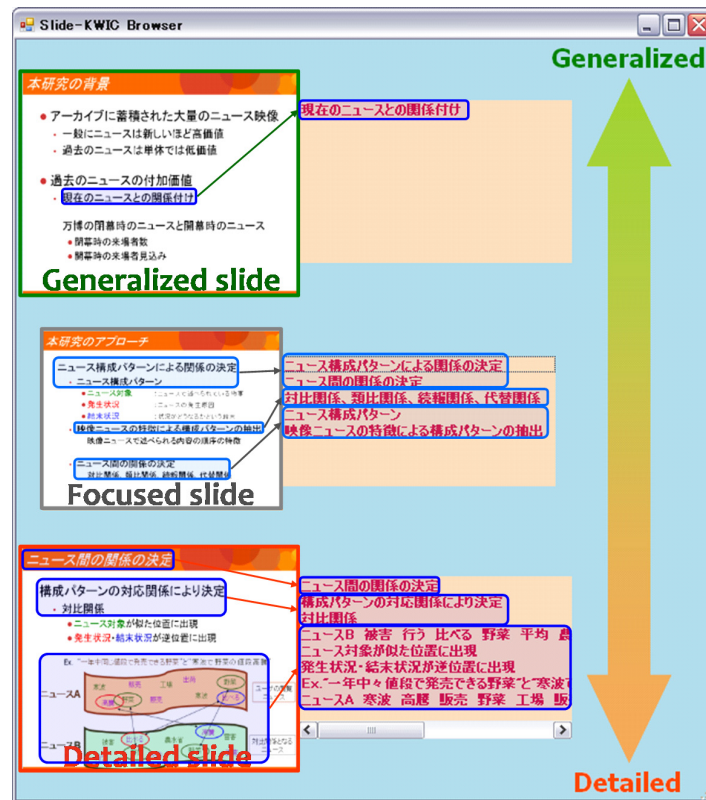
Slide-KWIC Browser

Generalized

本研究の背景

● アーカイブに蓄積された大量のニュース映像

・ 一般にニュースは新しいほど高価値

・ 過去のニュースは単体では低価値

● 過去のニュースの付加価値

・ 現在のニュースとの関係付け

万博の閉幕時のニュースと開幕時のニュース

・ 閉幕時の来場者数

・ 開幕時の来場者見込み

Generalized slide

現在のニュースとの関係付け

本研究のアプローチ

ニュース構成パターンによる関係の決定

・ ニュース構成パターン

・ ニュース対象

・ 発生状況

・ 結末状況

映像ニュースの特徴による構成パターンの抽出

映像ニュースで述べられる内容の順序の特徴

・ ニュース間の関係の決定

対比関係、類比関係、続報関係、代替関係

Focused slide

ニュース構成パターンによる関係の決定

ニュース間の関係の決定

対比関係、類比関係、続報関係、代替関係

ニュース構成パターン

映像ニュースの特徴による構成パターンの抽出

ニュース間の関係の決定

構成パターンの対応関係により決定

・ 対比関係

● ニュース対象が似た位置に出現

● 発生状況・結末状況が逆位置に出現

ニュースA

ニュースB

Detailed slide

ニュース間の関係の決定

構成パターンの対応関係により決定

対比関係

ニュースB 被害 行う 比べる 野菜 平均 農

ニュース対象が似た位置に出現

発生状況・結末状況が逆位置に出現

Ex."一年中々値段で発売できる野菜"と"寒波で

ニュースA 寒波 高騰 販売 野菜 工場 販

Detailed